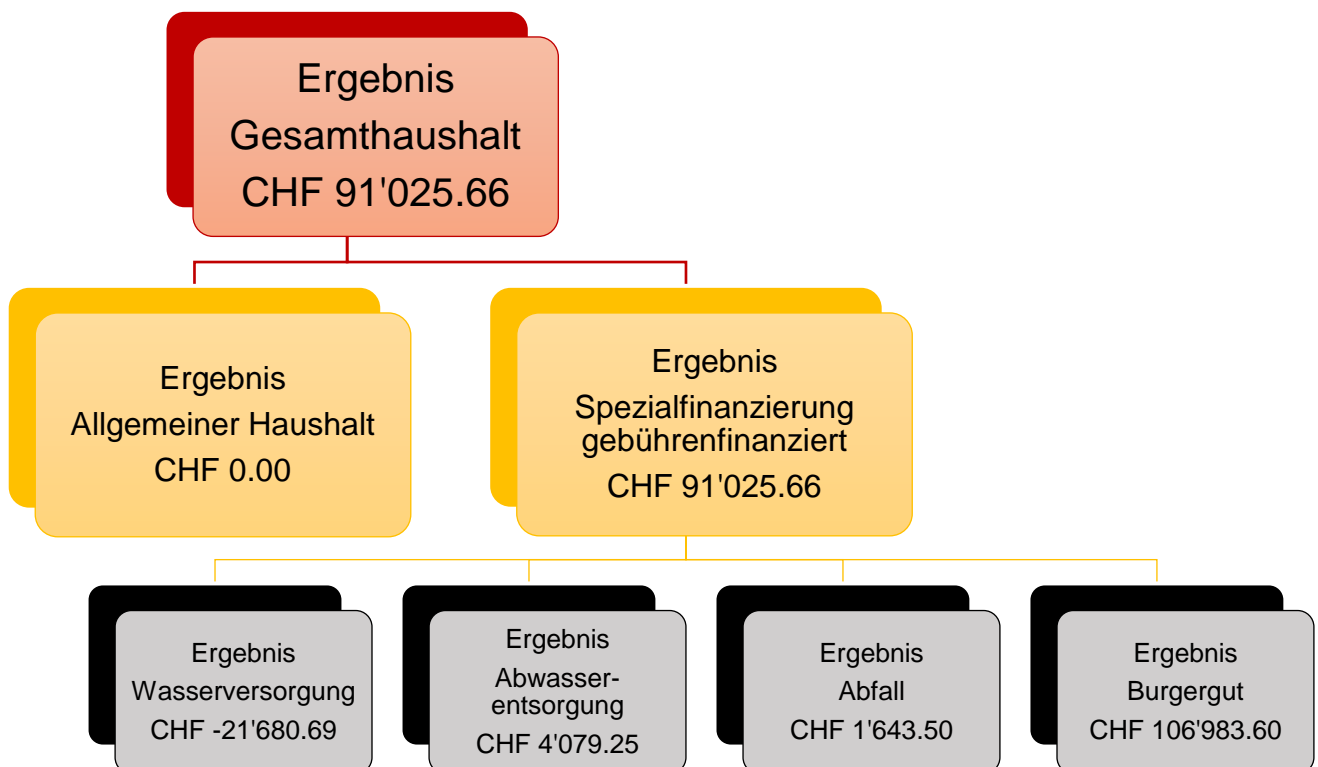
Ergebnis
Gesamthaushalt
CHF 91'025.66

Ergebnis
Allgemeiner Haushalt
CHF 0.00

Ergebnis
Spezialfinanzierung gebührenfinanziert
CHF 91'025.66

Ergebnis
Wasserversorgung
CHF -21'680.69

Ergebnis
Abwasser-entsorgung
CHF 4'079.25

Ergebnis
Abfall
CHF 1'643.50

Ergebnis
Burgergut
CHF 106'983.60